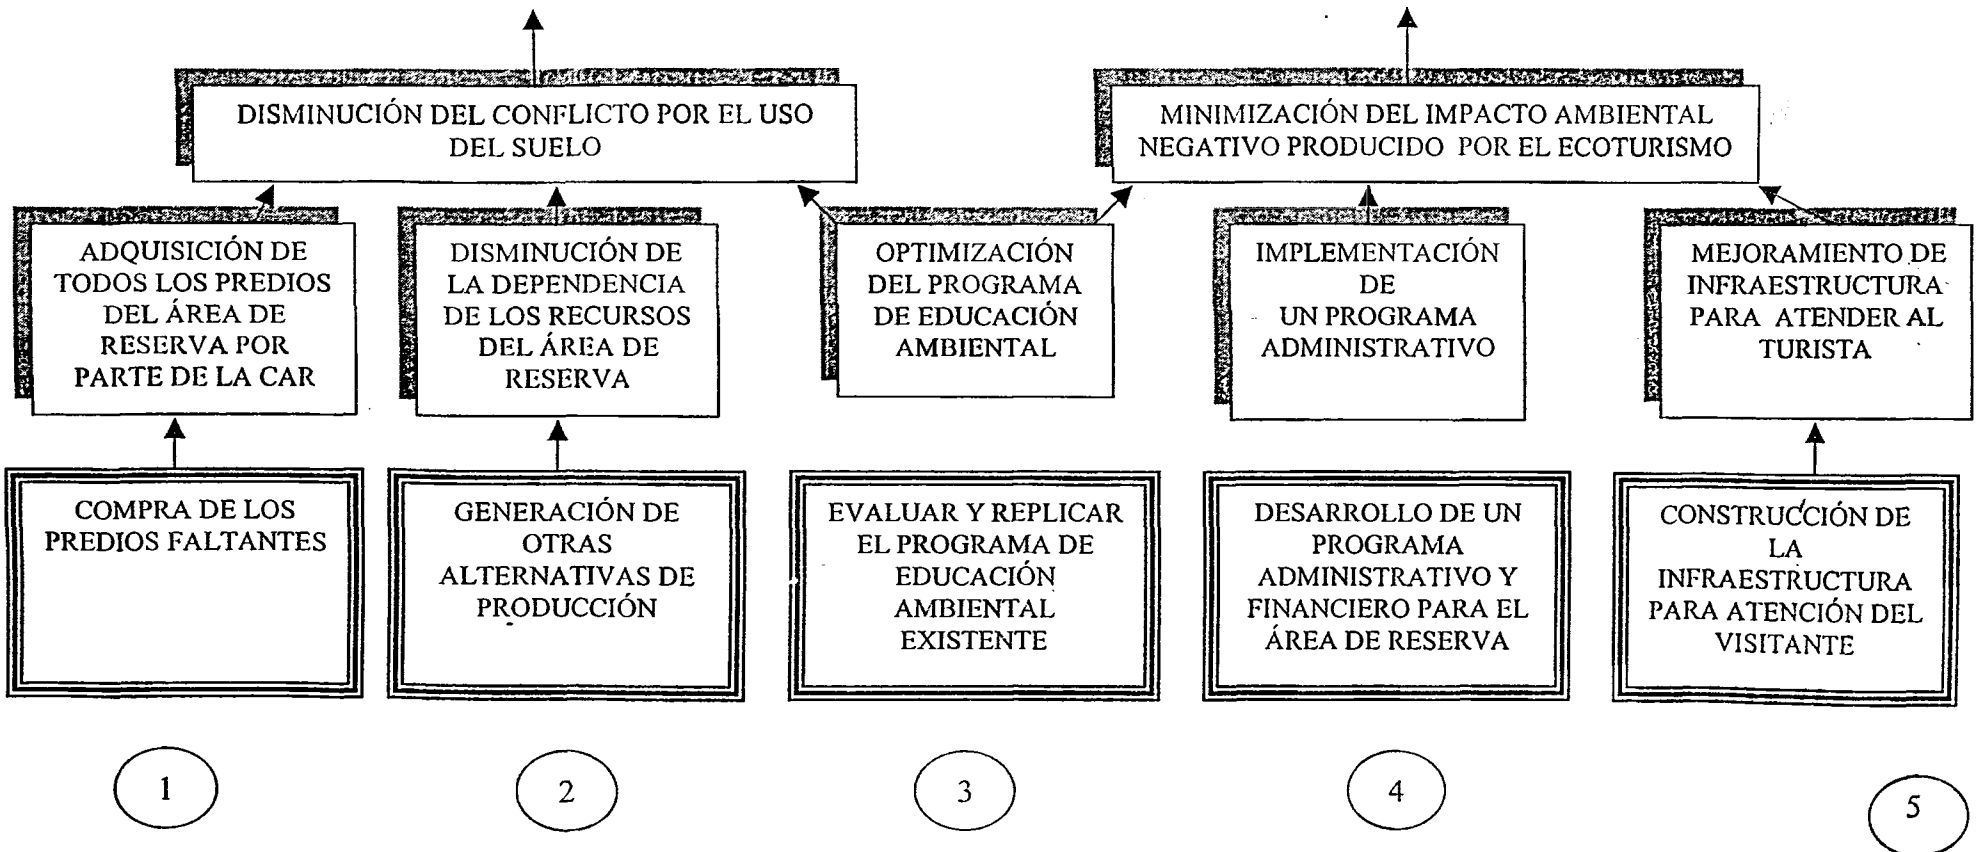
DISMINUCIÓN DEL CONFLICTO POR EL USO DEL SUELO

MINIMIZACIÓN DEL IMPACTO AMBIENTAL NEGATIVO PRODUCIDO POR EL ECOTURISMO

ADQUISICIÓN DE TODOS LOS PREDIOS DEL ÁREA DE RESERVA POR PARTE DE LA CAR

DISMINUCIÓN DE LA DEPENDENCIA DE LOS RECURSOS DEL ÁREA DE RESERVA

OPTIMIZACIÓN DEL PROGRAMA DE EDUCACIÓN AMBIENTAL

IMPLEMENTACIÓN DE UN PROGRAMA ADMINISTRATIVO

MEJORAMIENTO DE INFRAESTRUCTURA PARA ATENDER AL TURISTA

COMPRA DE LOS PREDIOS FALTANTES

GENERACIÓN DE OTRAS ALTERNATIVAS DE PRODUCCIÓN

EVALUAR Y REPLICAR EL PROGRAMA DE EDUCACIÓN AMBIENTAL EXISTENTE

DESARROLLO DE UN PROGRAMA ADMINISTRATIVO Y FINANCIERO PARA EL ÁREA DE RESERVA

CONSTRUCCIÓN DE LA INFRAESTRUCTURA PARA ATENCIÓN DEL VISITANTE

1

2

3

4

5